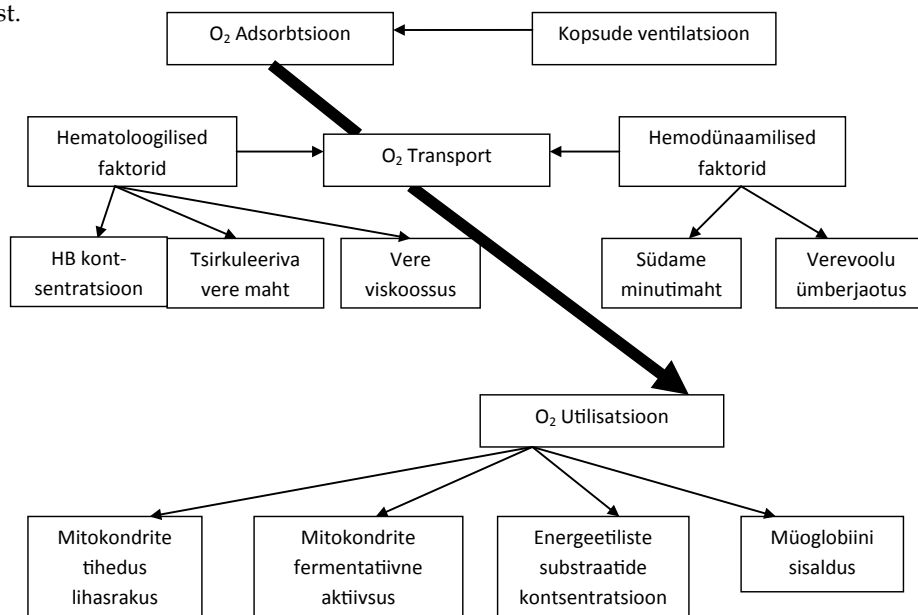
st.

$O_2$ Adsorbtsioon

Kopsude ventilatsioon

Hematoloogilised faktorid

$O_2$ Transport

Hemodünaamilised faktorid

HB kontsentratsioon

Tsirkuleeriva vere maht

Vere viskoossus

Südame minutimaht

Verevoolu ümberjaotus

$O_2$ Utilisatsioon

Mitokondrite tihedus lihasrakus

Mitokondrite fermentatiivne aktiivsus

Energeetiliste substraatide kontsentratsioon

Müoglobiini sisaldus